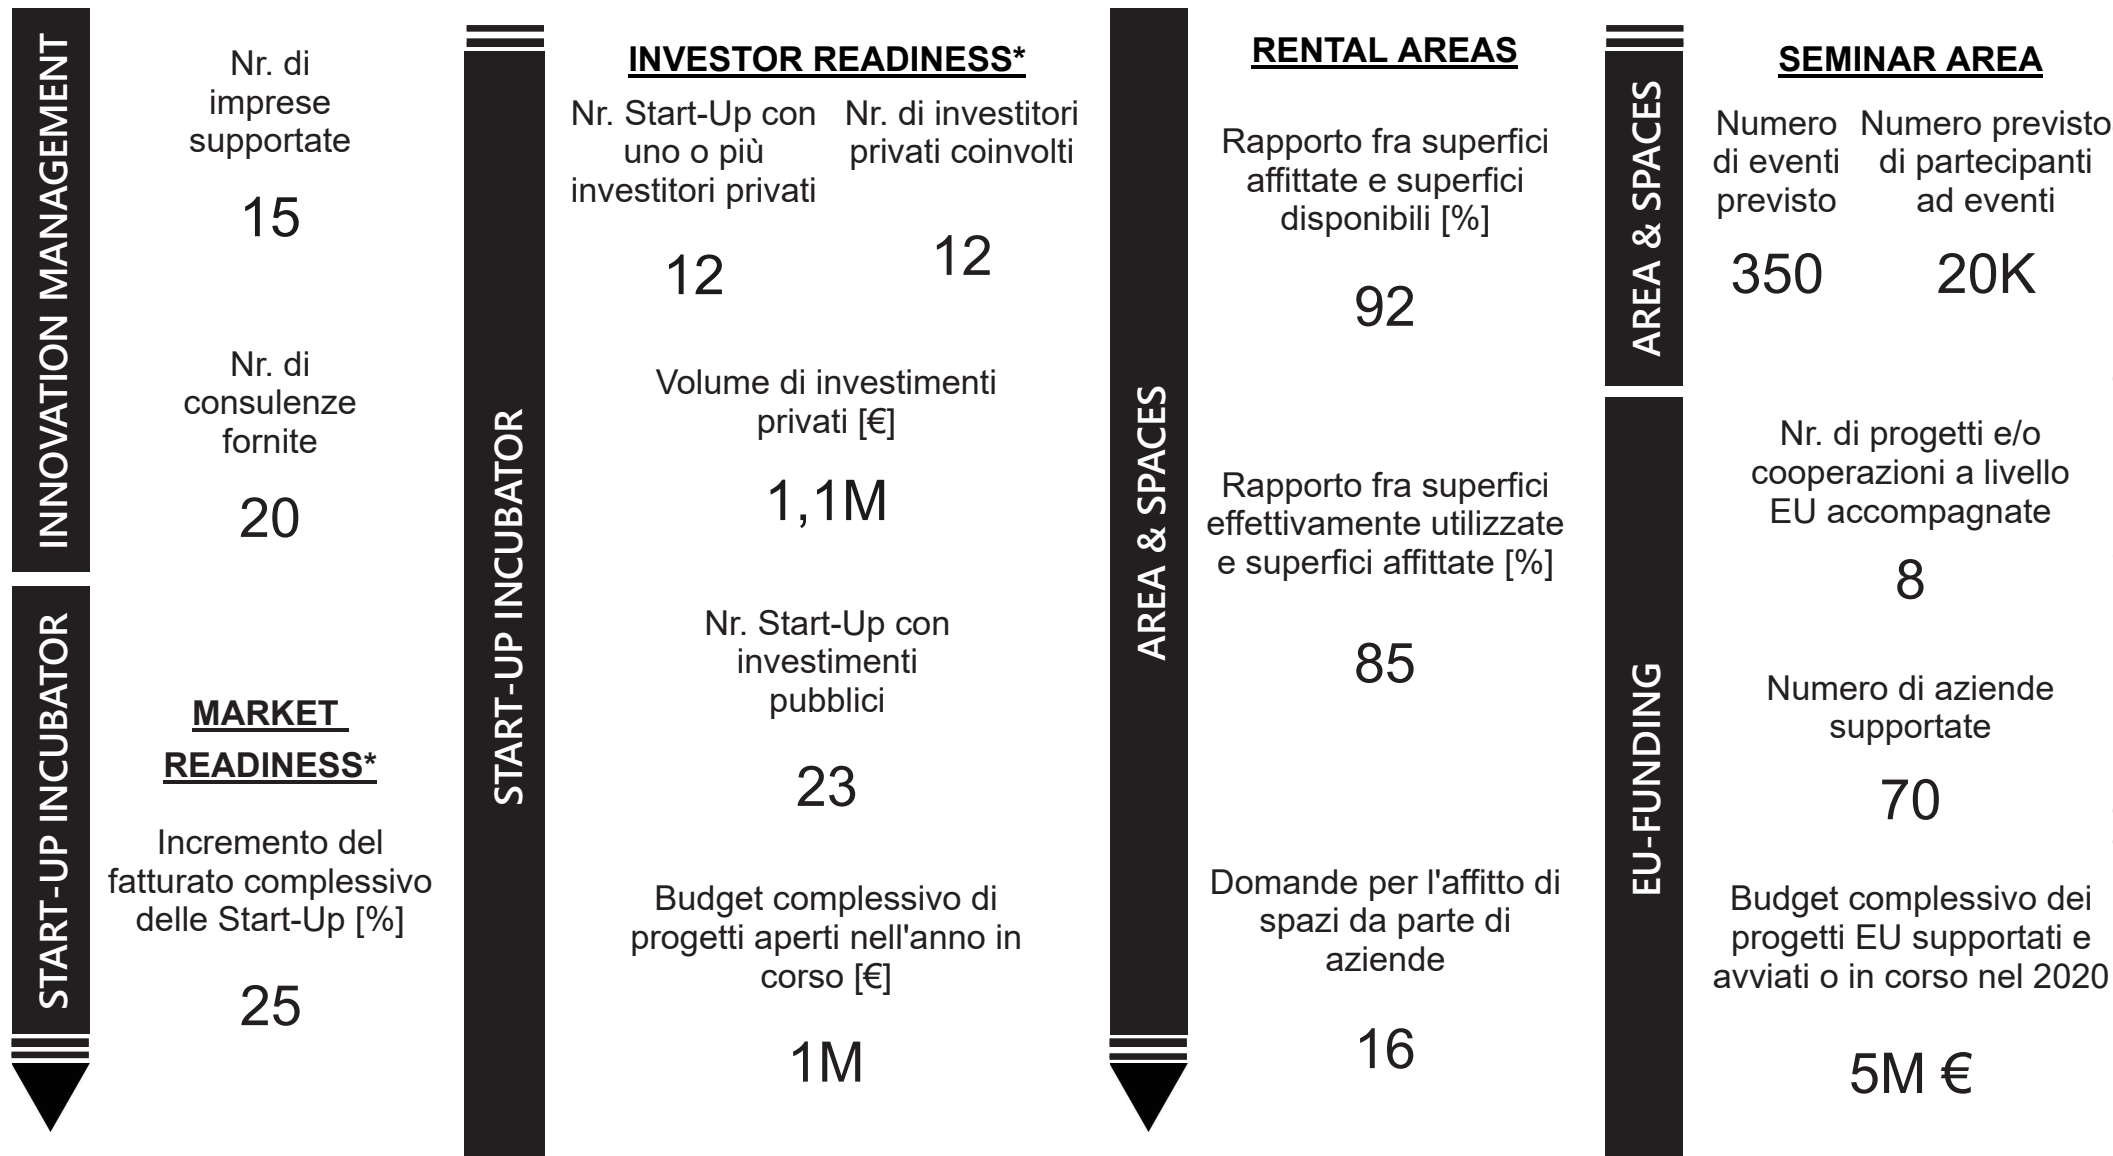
INNOVATION MANAGEMENT

Nr. di imprese supportate

15

Nr. di consulenze fornite

20

START-UP INCUBATOR

MARKET READINESS*

Incremento del fatturato complessivo delle Start-Up [%]

25

START-UP INCUBATOR

INVESTOR READINESS*

Nr. Start-Up con uno o più investitori privati

12

Nr. di investitori privati coinvolti

12

Volume di investimenti privati [€]

1,1M

Nr. Start-Up con investimenti pubblici

23

Budget complessivo di progetti aperti nell'anno in corso [€]

1M

AREA & SPACES

RENTAL AREAS

Rapporto fra superfici affittate e superfici disponibili [%]

92

Rapporto fra superfici effettivamente utilizzate e superfici affittate [%]

85

Domande per l'affitto di spazi da parte di aziende

16

AREA & SPACES

SEMINAR AREA

Numero di eventi previsto

350

Numero previsto di partecipanti ad eventi

20K

EU-FUNDING

Nr. di progetti e/o cooperazioni a livello EU accompagnate

8

Numero di aziende supportate

70

Budget complessivo dei progetti EU supportati e avviati o in corso nel 2020

5M €